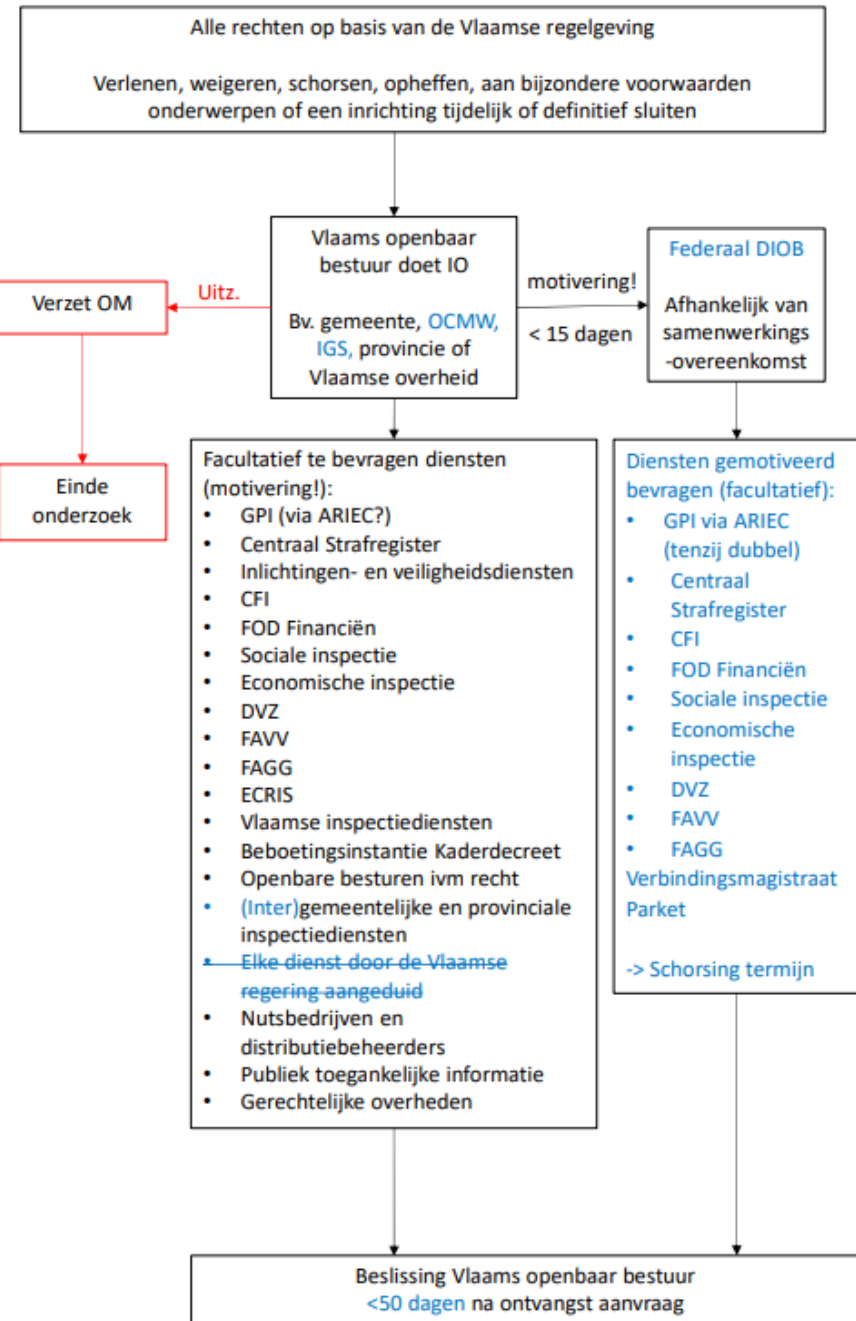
Alle rechten op basis van de Vlaamse regelgeving

Verlenen, weigeren, schorsen, opheffen, aan bijzondere voorwaarden onderwerpen of een inrichting tijdelijk of definitief sluiten

Vlaams openbaar bestuur doet IO

Bv. gemeente, OCMW, IGS, provincie of Vlaamse overheid

Uitz.

Verzet OM

Einde onderzoek

motivering!

< 15 dagen

Federaal DIOB

Afhankelijk van samenwerkings -overeenkomst

Facultatief te bevragen diensten (motivering!):
- GPI (via ARIEC?)
- Centraal Strafregister
- Inlichtingen- en veiligheidsdiensten
- CFI
- FOD Financiën
- Sociale inspectie
- Economische inspectie
- DVZ
- FAVV
- FAGG
- ECRIS
- Vlaamse inspectiediensten
- Beboetingsinstantie Kaderdecreet
- Openbare besturen ivm recht
- (Inter)gemeentelijke en provinciale inspectiediensten
- ~~Elke dienst door de Vlaamse regering aangeduid~~
- Nutsbedrijven en distributiebeheerders
- Publiek toegankelijke informatie
- Gerechtelijke overheden

Diensten gemotiveerd bevragen (facultatief):
- GPI via ARIEC (tenzij dubbel)
- Centraal Strafregister
- CFI
- FOD Financiën
- Sociale inspectie
- Economische inspectie
- DVZ
- FAVV
- FAGG

Verbindingsmagistraat Parket

-> Schorsing termijn

Beslissing Vlaams openbaar bestuur
<50 dagen na ontvangst aanvraag